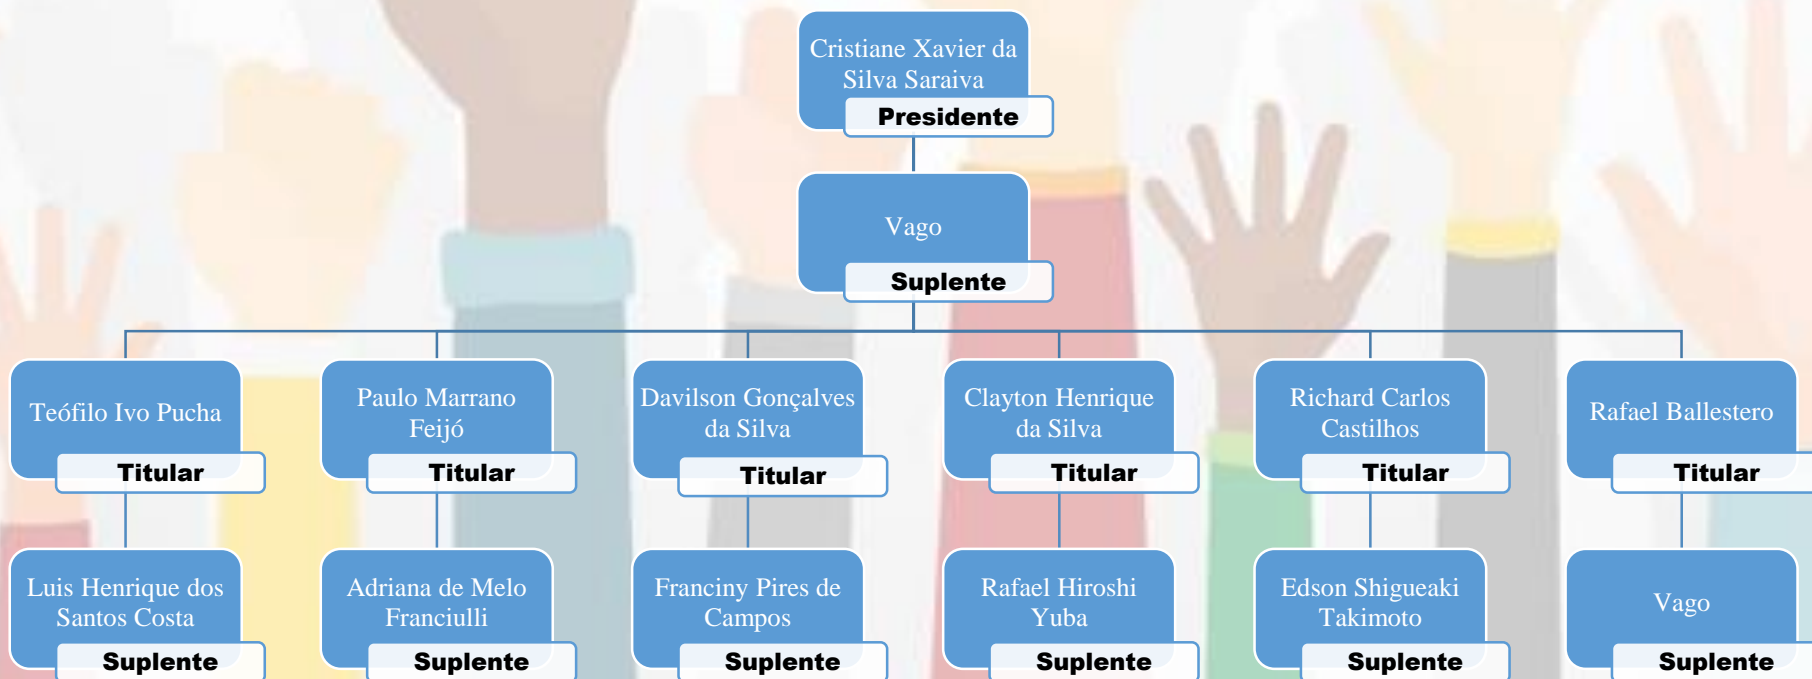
Cristiane Xavier da Silva Saraiva
Presidente

Vago
Suplente

Teófilo Ivo Pucha
Titular

Paulo Marrano Feijó
Titular

Davilson Gonçalves da Silva
Titular

Clayton Henrique da Silva
Titular

Richard Carlos Castilhos
Titular

Rafael Ballestero
Titular

Luis Henrique dos Santos Costa
Suplente

Adriana de Melo Franciulli
Suplente

Franciny Pires de Campos
Suplente

Rafael Hiroshi Yuba
Suplente

Edson Shigueaki Takimoto
Suplente

Vago
Suplente